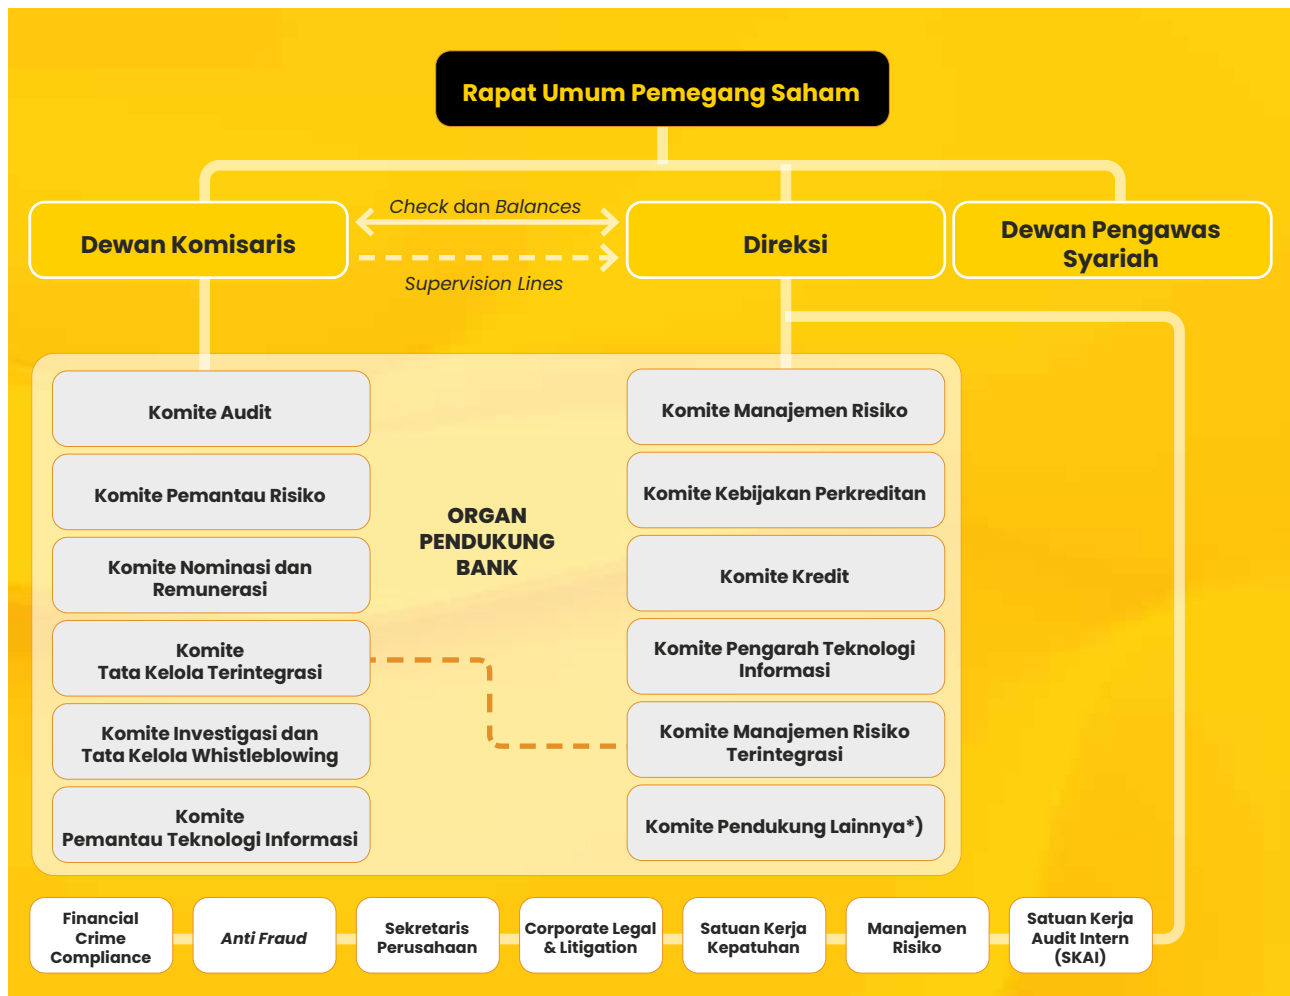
Rapat Umum Pemegang Saham

Dewan Komisaris

Check dan Balances

Supervision Lines

Direksi

Dewan Pengawas Syariah

Komite Audit

Komite Pemantau Risiko

Komite Nominasi dan Remunerasi

Komite Tata Kelola Terintegrasi

Komite Investigasi dan Tata Kelola Whistleblowing

Komite Pemantau Teknologi Informasi

ORGAN PENDUKUNG BANK

Komite Manajemen Risiko

Komite Kebijakan Perkreditan

Komite Kredit

Komite Pengarah Teknologi Informasi

Komite Manajemen Risiko Terintegrasi

Komite Pendukung Lainnya*)

Financial Crime Compliance

Anti Fraud

Sekretaris Perusahaan

Corporate Legal & Litigation

Satuan Kerja Kepatuhan

Manajemen Risiko

Satuan Kerja Audit Intern (SKAI)